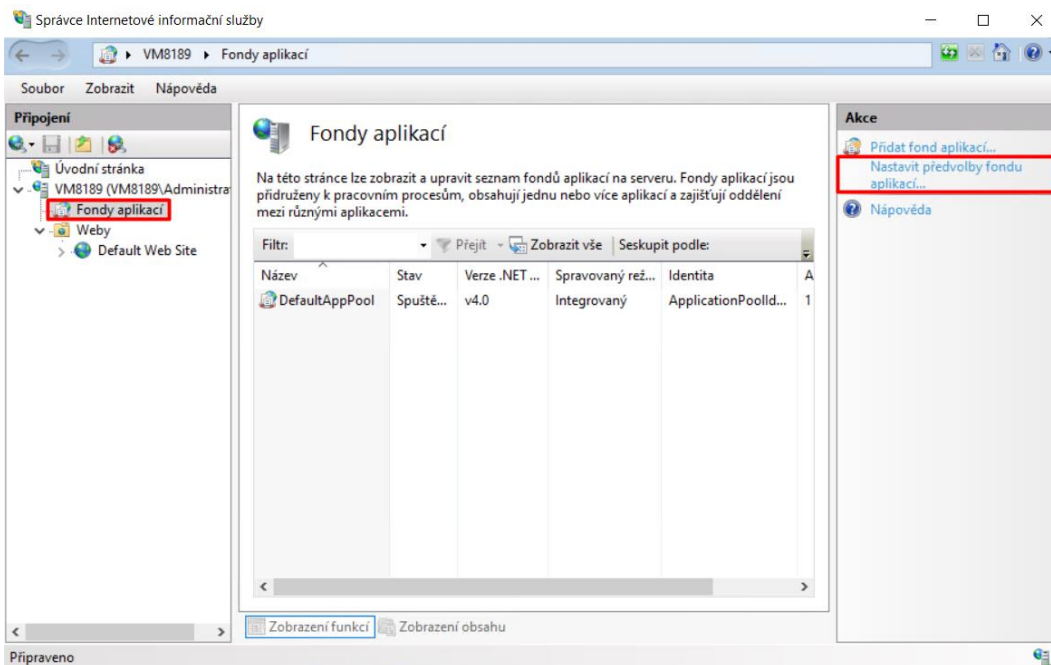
Správce Internetové informační služby

VM8189 ▸ Fondy aplikací

Soubor Zobrazit Nápověda

Připojení

Úvodní stránka
VM8189 (VM8189\Administra
Fondy aplikací
Weby
Default Web Site

Fondy aplikací

Na této stránce lze zobrazit a upravit seznam fondů aplikací na serveru. Fondy aplikací jsou přidruženy k pracovním procesům, obsahují jednu nebo více aplikací a zajišťují oddělení mezi různými aplikacemi.

Filtr: Přejít Zobrazit vše Seskupit podle:

| Název | Stav | Verze .NET ... | Spravovaný rež... | Identita | A |
|---|---|---|---|---|---|
| DefaultAppPool | Spuště... | v4.0 | Integrovaný | ApplicationPoolId... | 1 |

Zobrazení funkcí Zobrazení obsahu

Akce

Přidat fond aplikací...
Nastavit předvolby fondu aplikací...
Nápověda

Připraveno